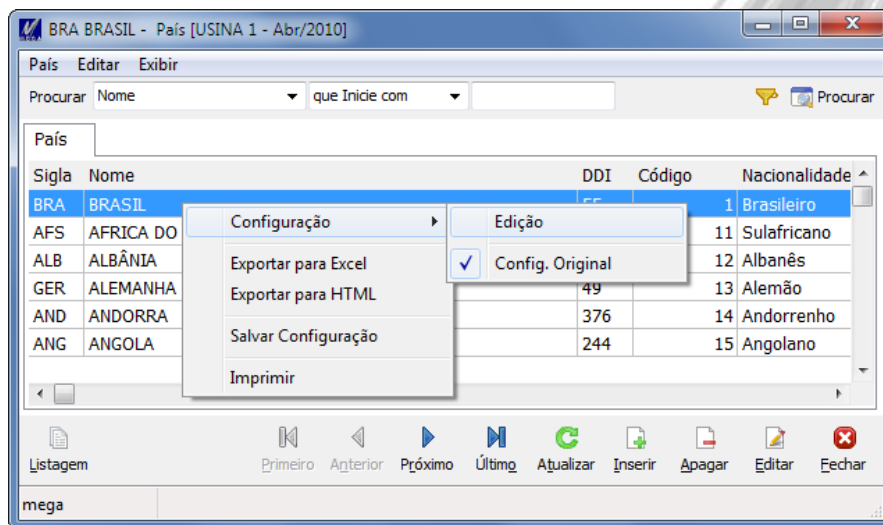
BRA BRASIL - País [USINA 1 - Abr/2010]

País Editar Exibir

Procurar Nome que Inicie com Procurar

País

| Sigla | Nome | DDI | Código | Nacionalidade |
|---|---|---|---|---|
| BRA | BRASIL | 55 | 1 | Brasileiro |
| AFS | AFRICA DO | | 11 | Sulafricano |
| ALB | ALBÂNIA | | 12 | Albanês |
| GER | ALEMANHA | 49 | 13 | Alemão |
| AND | ANDORRA | 376 | 14 | Andorrenho |
| ANG | ANGOLA | 244 | 15 | Angolano |

Configuração
Exportar para Excel
Exportar para HTML
Salvar Configuração
Imprimir

Edição
Config. Original

Listagem Primeiro Anterior Próximo Último Atualizar Inserir Apagar Editar Fechar

mega